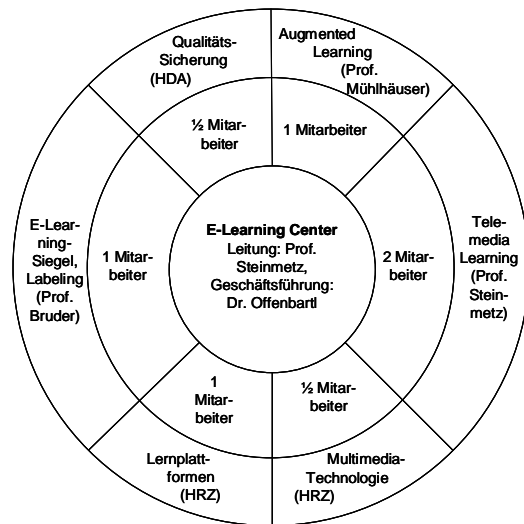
Qualitäts-Sicherung (HDA)

Augmented Learning (Prof. Mühlhäuser)

½ Mitarbeiter

1 Mitarbeiter

E-Learning-Siegel, Labeling (Prof. Bruder)

1 Mitarbeiter

E-Learning Center
Leitung: Prof. Steinmetz,
Geschäftsführung: Dr. Offenbartl

2 Mitarbeiter

Telemedia Learning (Prof. Steinmetz)

1 Mitarbeiter

½ Mitarbeiter

Lernplattformen (HRZ)

Multimedia-Technologie (HRZ)